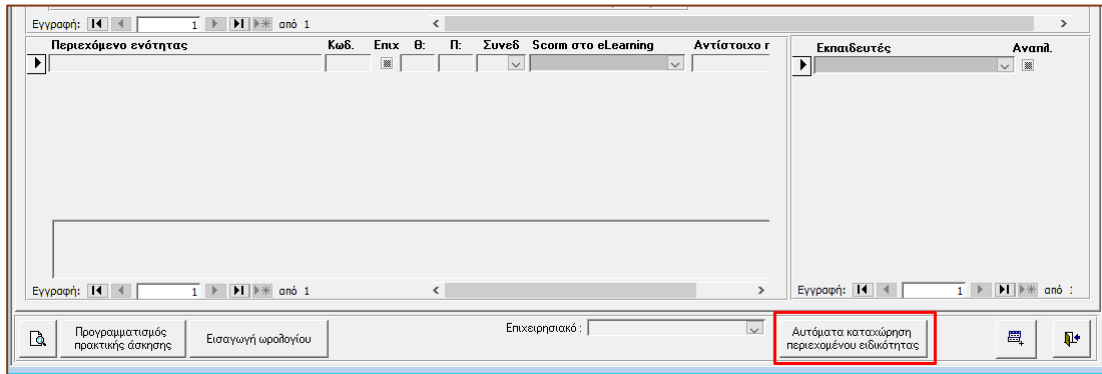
Εγγραφή: 1 από 1

| Περιεχόμενο ενότητας | Κωδ. | Επιχ | Θ: | Π: | Συνεδ | Scorm στο eLearning | Αντίστοιχο r |
|---|---|---|---|---|---|---|---|

| Εκπαιδευτές | Αναπλ. |
|---|---|

Εγγραφή: 1 από 1

Εγγραφή: 1 από :

Προγραμματισμός πρακτικής άσκησης

Εισαγωγή ωρολογίου

Επιχειρησιακό :

Αυτόματα καταχώρηση περιεχομένου ειδικότητας